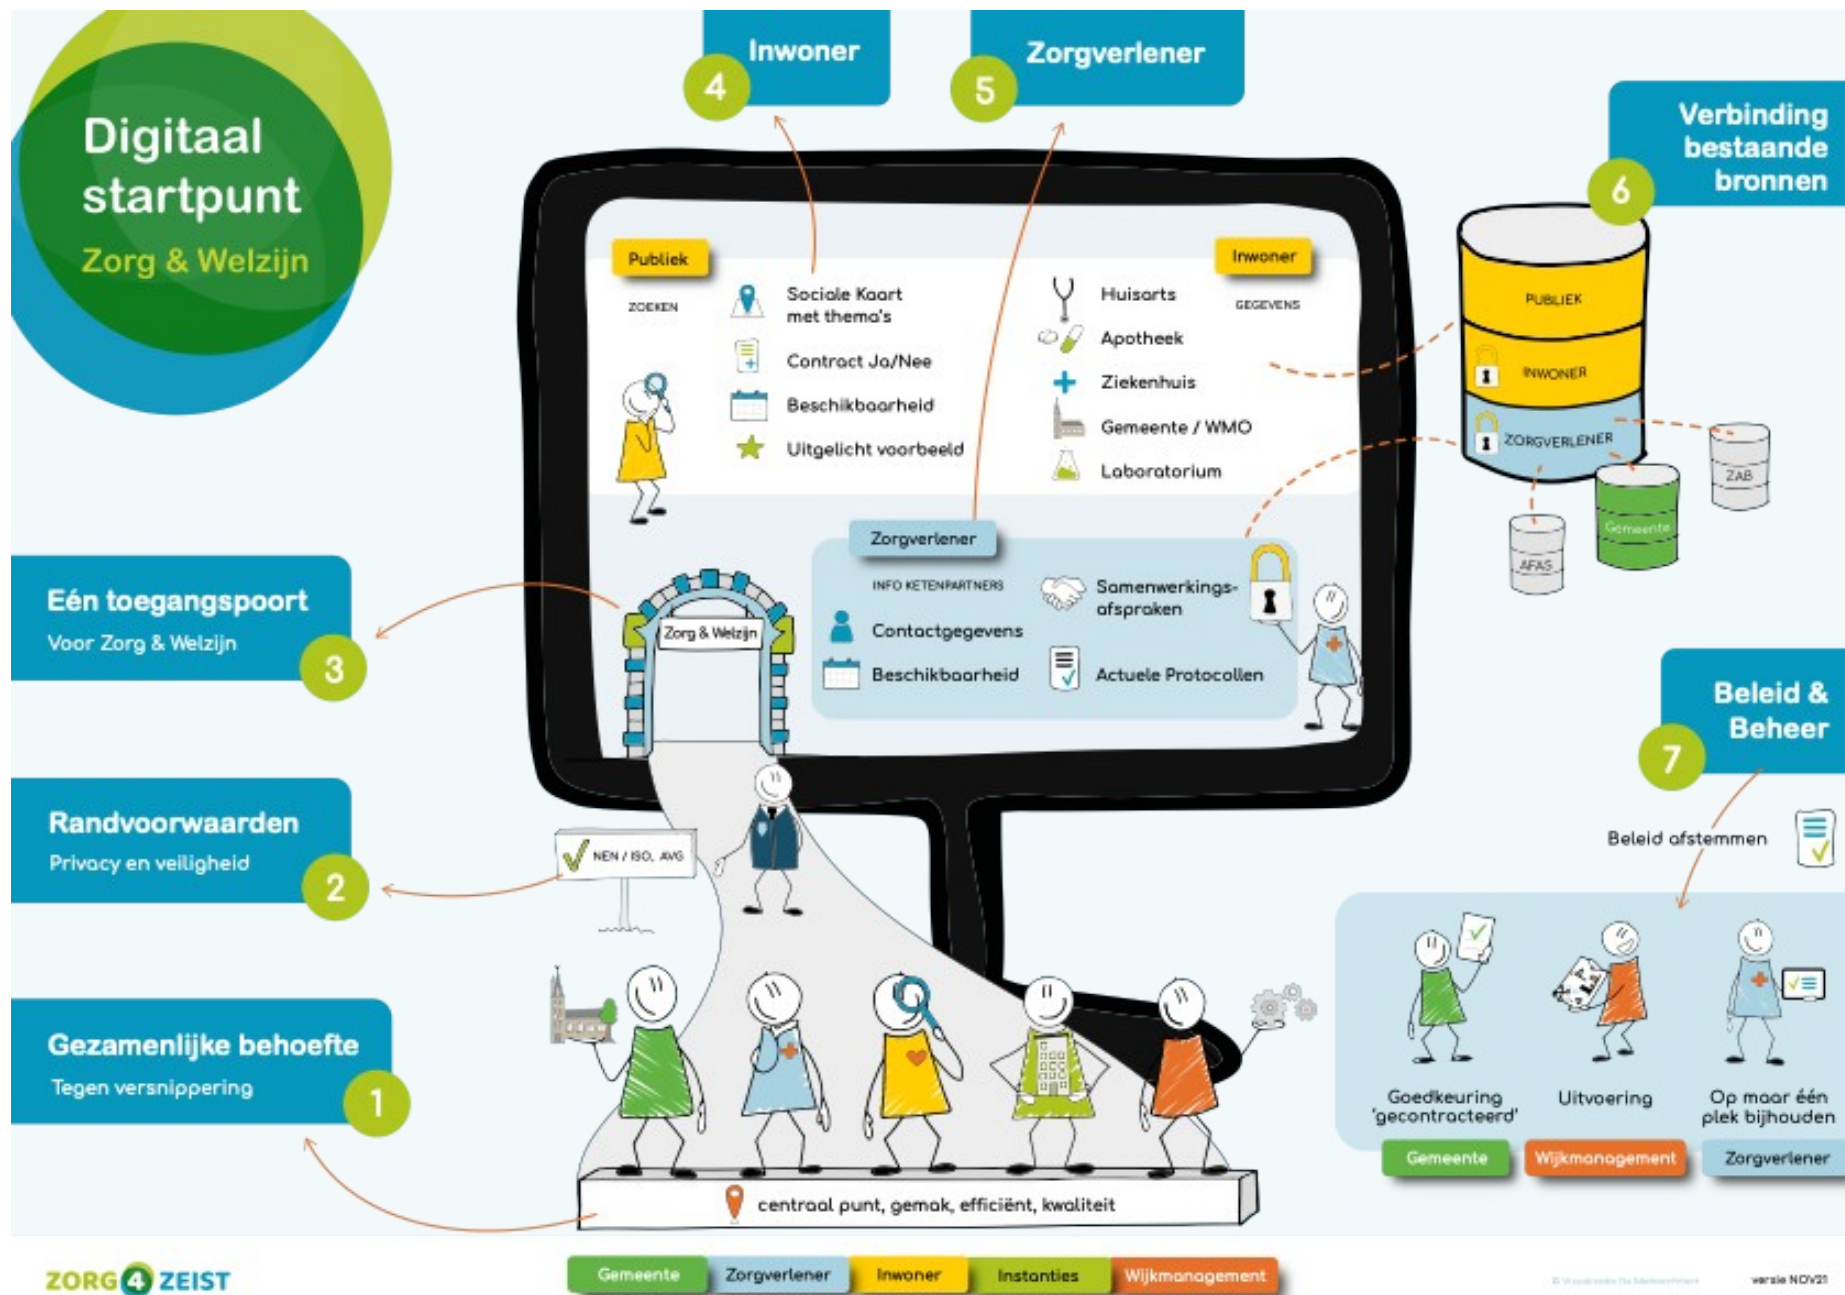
Digitaal startpunt
Zorg & Welzijn

4 Inwoner

5 Zorgverlener

Verbinding bestaande bronnen 6

Publiek
ZOEKEN
Sociale Kaart met thema's
Contract Ja/Nee
Beschikbaarheid
Uitgelicht voorbeeld

Inwoner
GEGEVENS
Huisarts
Apotheek
Ziekenhuis
Gemeente / WMO
Laboratorium

PUBLIEK
INWONER
ZORGVERLENER
ZAB
Gemeente
AFAS

Zorgverlener
INFO KETENPARTNERS
Contactgegevens
Beschikbaarheid
Samenwerkingsafspraken
Actuele Protocollen

Eén toegangspoort
Voor Zorg & Welzijn
3

Zorg & Welzijn

Randvoorwaarden
Privacy en veiligheid
2

NEN / ISO, AVG

Beleid & Beheer
7

Beleid afstemmen

Goedkeuring 'gecontracteerd'
Uitvoering
Op maar één plek bijhouden
Gemeente
Wijkmanagement
Zorgverlener

Gezamenlijke behoefte
Tegen versnippering
1

centraal punt, gemak, efficiënt, kwaliteit

ZORG 4 ZEIST

Gemeente Zorgverlener Inwoner Instanties Wijkmanagement

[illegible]

versie NOV21